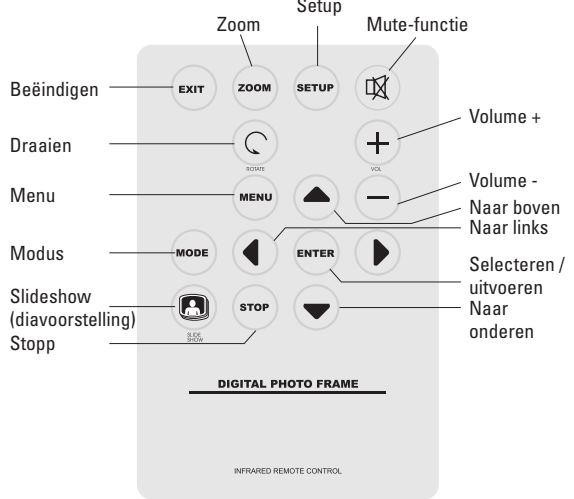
Zoom
Setup
Mute-functie
Beëindigen
EXIT
ZOOM
SETUP
Volume +
Draaien
ROTATE
VOL
Menu
MENU
Volume -
Naar boven
Naar links
Modus
MODE
ENTER
Selecteren / uitvoeren
Slideshow (diavoorstelling)
SLIDE SHOW
STOP
Naar onderen
Stopp
DIGITAL PHOTO FRAME
INFRARED REMOTE CONTROL